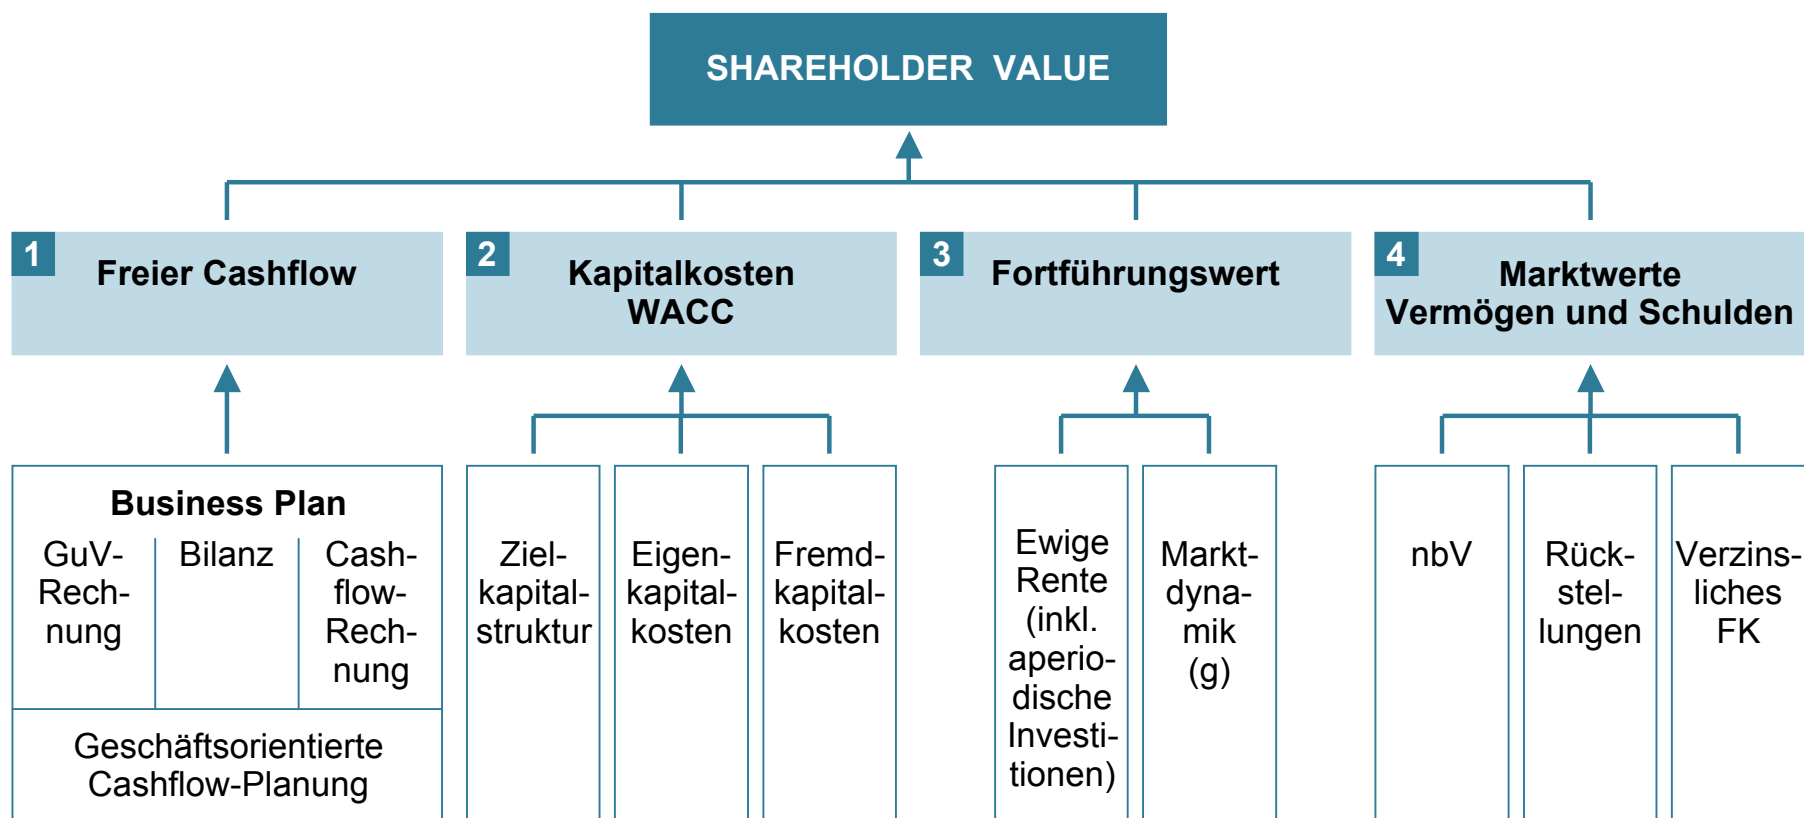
SHAREHOLDER VALUE

1 Freier Cashflow

2 Kapitalkosten WACC

3 Fortführungswert

4 Marktwerte Vermögen und Schulden

Business Plan

GuV-Rechnung

Bilanz

Cashflow-Rechnung

Geschäftsorientierte Cashflow-Planung

Zielkapitalstruktur

Eigenkapitalkosten

Fremdkapitalkosten

Ewige Rente (inkl. aperiodische Investitionen)

Marktdynamik (g)

nbV

Rückstellungen

Verzinsliches FK